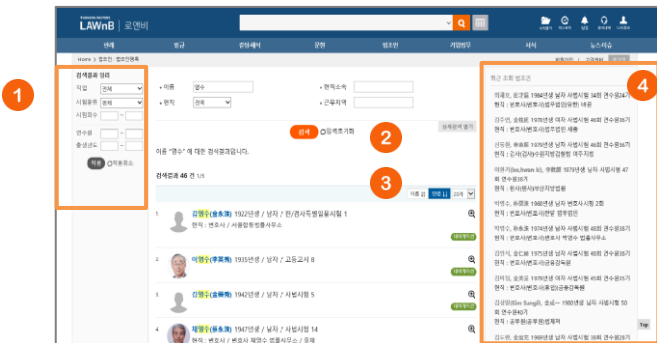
LAWnB | 로앤비

판례 법규 판례해설 문헌 법조인 기업법무 서식 뉴스레터

Home > 법조인 > 법조인명록

검색결과 정리
직업 전체
시험종류 전체
시험회수
연수원
출생년도
적용 적용취소

1

• 이름 영수
• 현직 전체
• 현직소속
• 근무지역

검색 입력초기화

2

이름 "영수" 에 대한 검색결과입니다.

검색결과 46 건 1/5

3

이름 순 연령 순 20개

김영수(金榮洙) 1922년생 / 남자 / 판/검사특별임용시험 1
현직 : 변호사 / 서울합동법률사무소

이영수(李英洙) 1935년생 / 남자 / 고등고시 8

김영수(金榮洙) 남자 / 사법시험 5

채영수(蔡永洙) 1947년생 / 남자 / 사법시험 14
현직 : 변호사 / 변호사 채영수 법률사무소 / 대표

최근 조회 법조인

4

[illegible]

Top